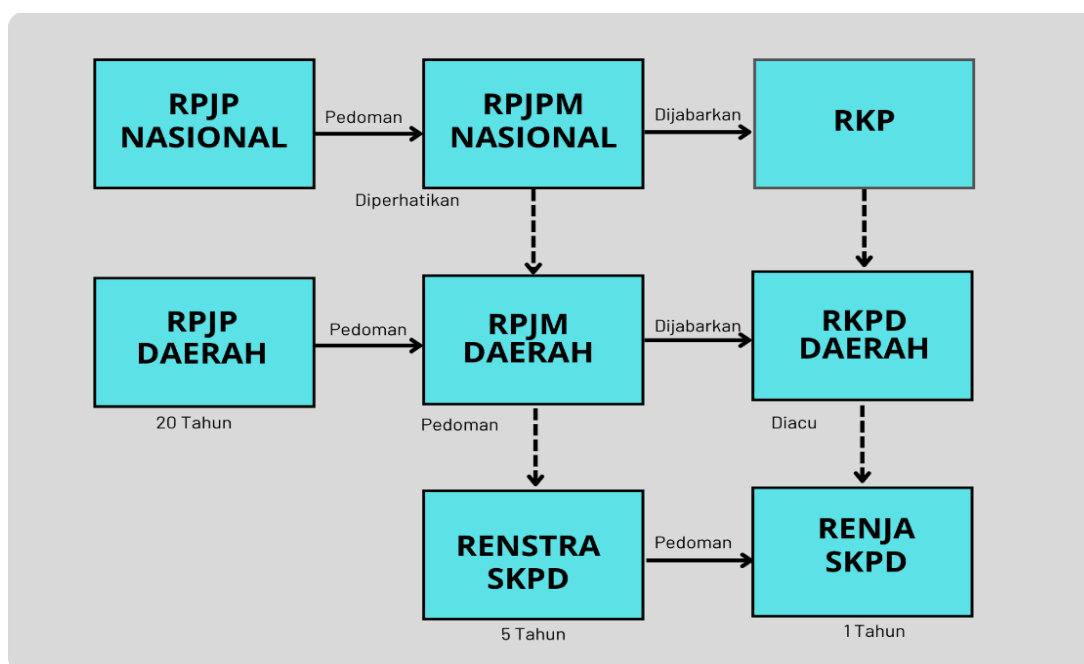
RPJP NASIONAL

Pedoman

RPJPM NASIONAL

Dijabarkan

RKP

Diperhatikan

RPJP DAERAH

Pedoman

RPJM DAERAH

Dijabarkan

RKPD DAERAH

20 Tahun

Pedoman

Diacu

RENSTRA SKPD

Pedoman

RENJA SKPD

5 Tahun

1 Tahun